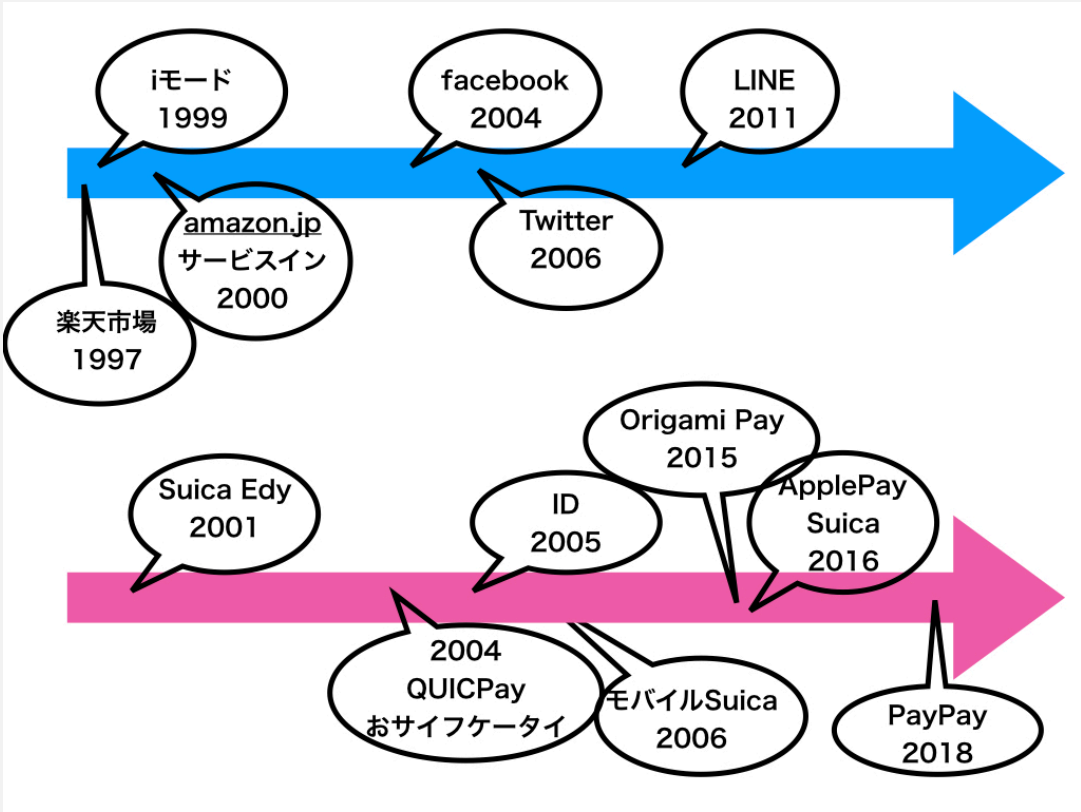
iモード
1999

facebook
2004

LINE
2011

amazon.jp
サービスイン
2000

Twitter
2006

楽天市場
1997

Origami Pay
2015

Suica Edy
2001

ID
2005

ApplePay
Suica
2016

2004
QUICPay
おサイフケータイ

モバイルSuica
2006

PayPay
2018